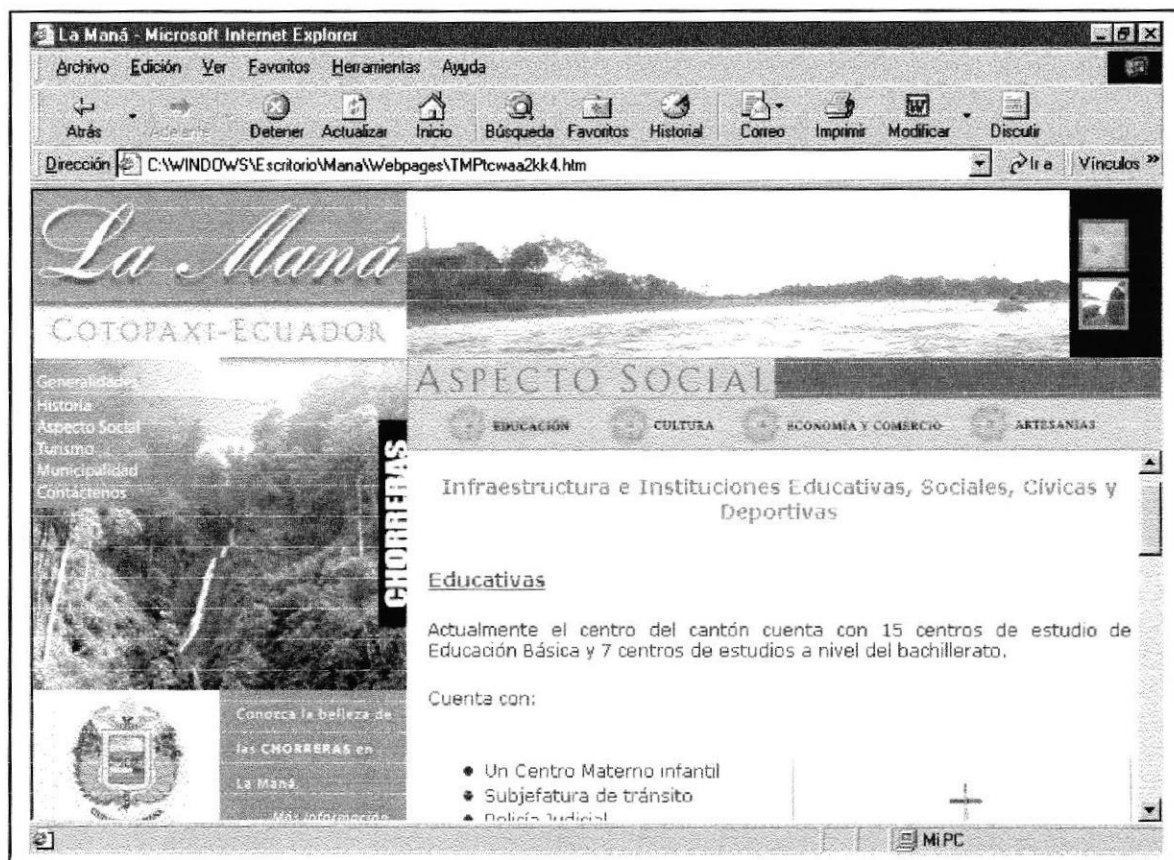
La Maná - Microsoft Internet Explorer

Archivo Edición Ver Favoritos Herramientas Ayuda

Atrás Adelante Detener Actualizar Inicio Búsqueda Favoritos Historial Correo Imprimir Modificar Discutir

Dirección C:\WINDOWS\Escritorio\Mana\Webpages\TMPtcwaa2kk4.htm Ir a Vínculos »

La Maná

COTOPAXI-ECUADOR

Generalidades
Historia
Aspecto Social
Turismo
Municipalidad
Contáctenos

CHORRERAS

ASPECTO SOCIAL

EDUCACIÓN CULTURA ECONOMÍA Y COMERCIO ARTESANIAS

Infraestructura e Instituciones Educativas, Sociales, Cívicas y Deportivas

Educativas

Actualmente el centro del cantón cuenta con 15 centros de estudio de Educación Básica y 7 centros de estudios a nivel del bachillerato.

Cuenta con:

- Un Centro Materno infantil
- Subjefatura de tránsito
- Policía Judicial

Conozca la belleza de las CHORRERAS en La Maná.

Más información

Mi PC